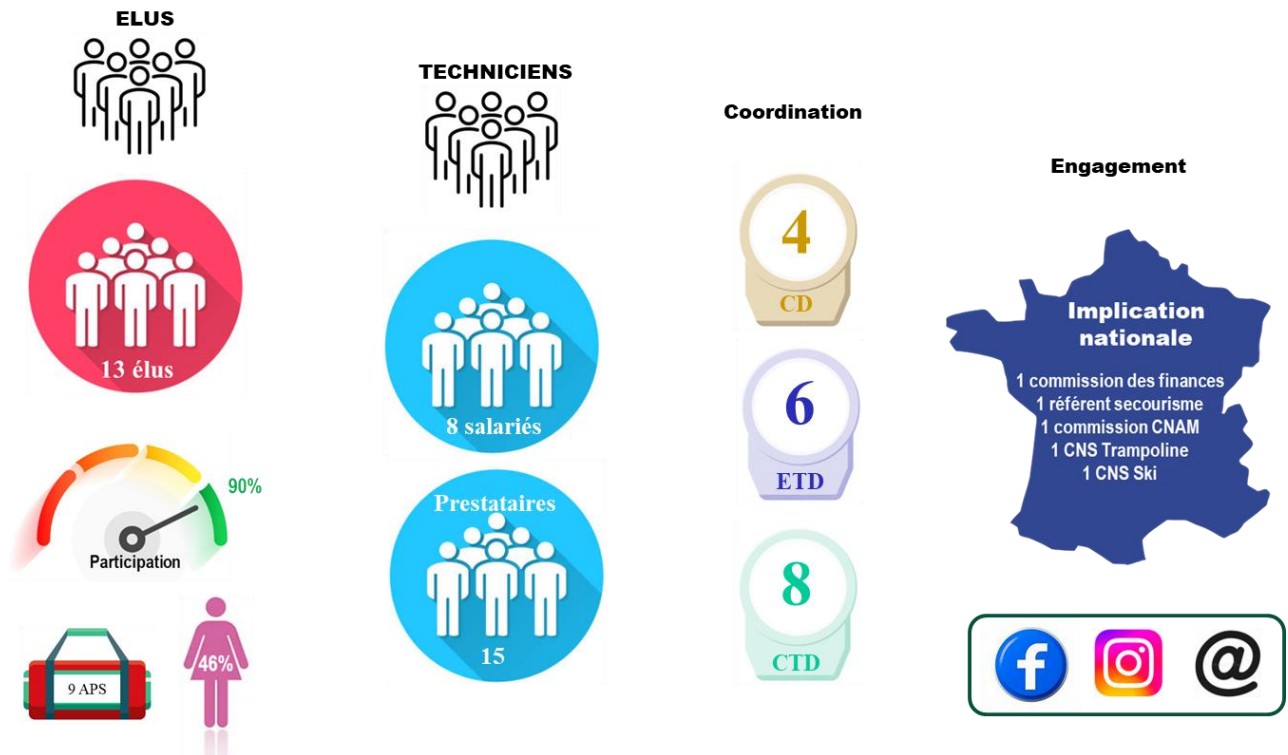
ELUS

13 élus

90%

Participation

9 APS

46%

TECHNICIENS

8 salariés

Prestataires

15

Coordination

4

CD

6

ETD

8

CTD

Engagement

Implication nationale

1 commission des finances
1 référent secourisme
1 commission CNAM
1 CNS Trampoline
1 CNS Ski

f

@